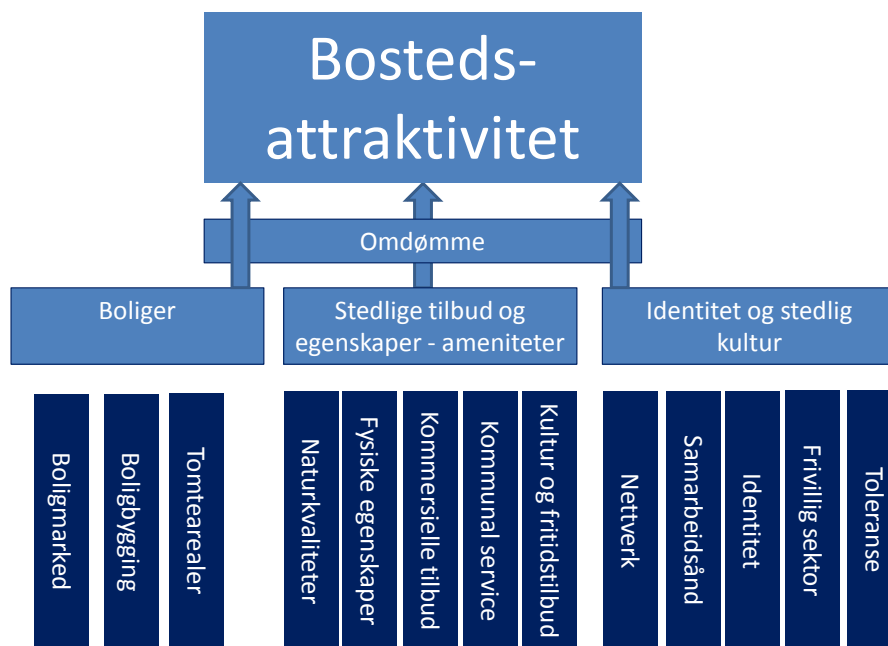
Bosteds-attraktivitet

Omdømme

Boliger

Stedlige tilbud og egenskaper - ameniteter

Identitet og stedlig kultur

Boligmarked

Boligbygging

Tomtearealer

Naturkvaliteter

Fysiske egenskaper

Kommersielle tilbud

Kommunal service

Kultur og fritidstilbud

Nettverk

Samarbeidsånd

Identitet

Frivillig sektor

Toleranse